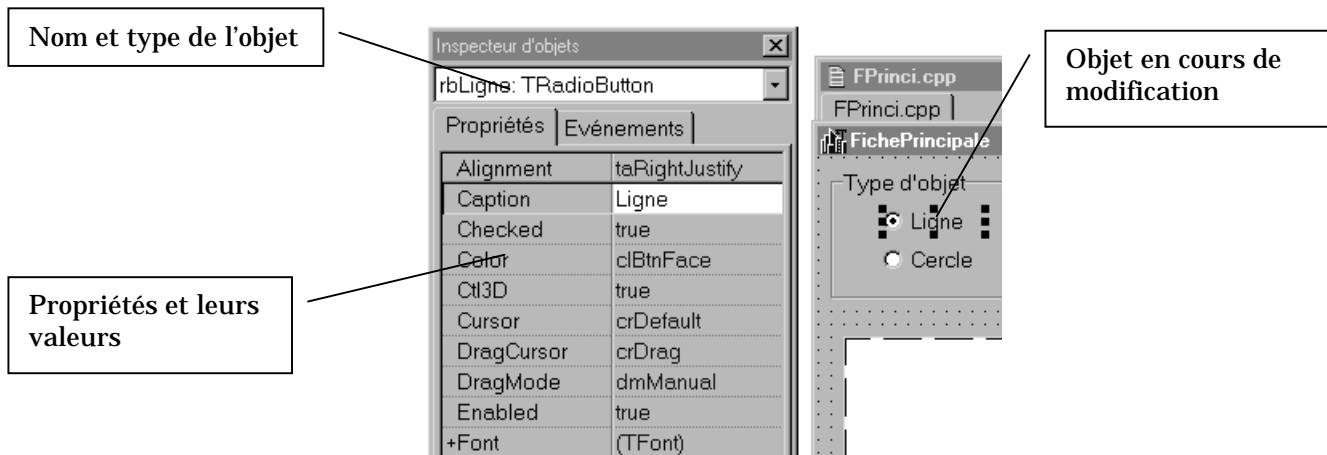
Nom et type de l'objet

Inspecteur d'objets

rbLigne: TRadioButton

Propriétés | Evénements

| Alignment | taRightJustify |
|---|---|
| Caption | Ligne |
| Checked | true |
| Color | clBtnFace |
| Ctl3D | true |
| Cursor | crDefault |
| DragCursor | crDrag |
| DragMode | dmManual |
| Enabled | true |
| +Font | (TFont) |

Propriétés et leurs valeurs

FPrinci.cpp

FPrinci.cpp

FichePrincipale

Type d'objet

Ligne

Cercle

Objet en cours de modification